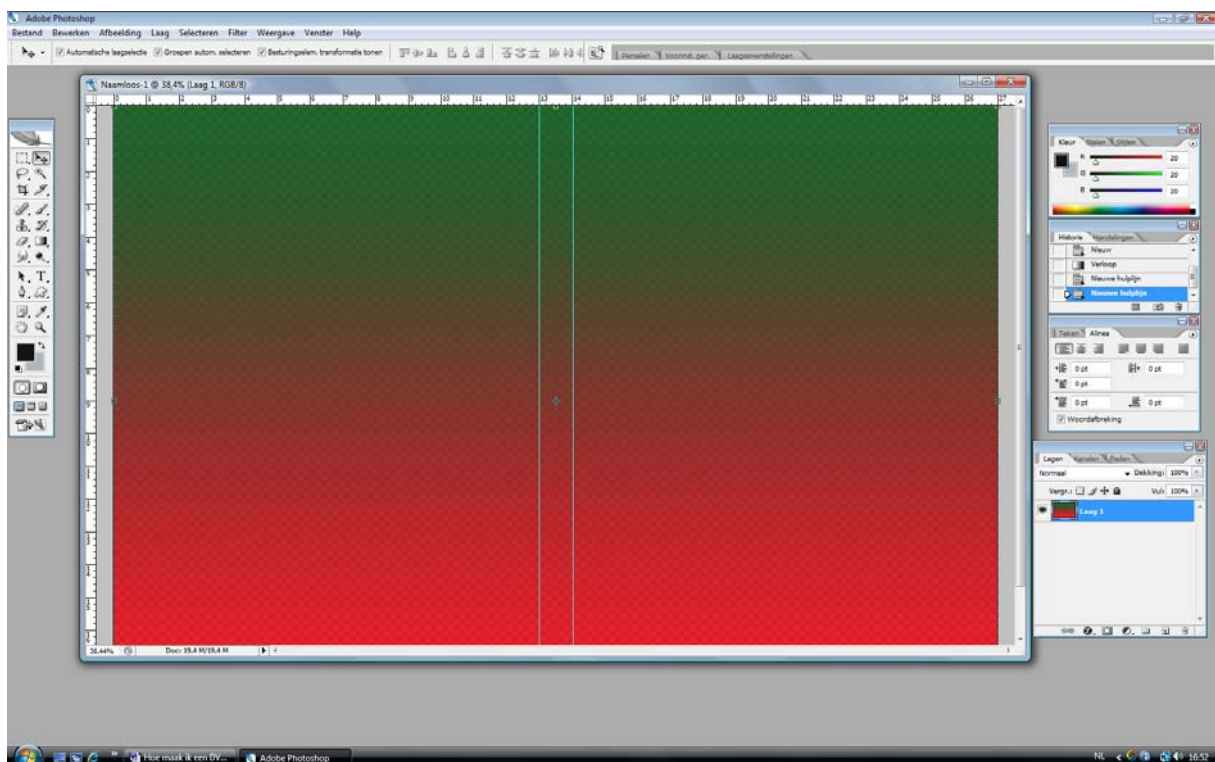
Adobe Photoshop
Bestand Bewerken Afbeelding Laag Selecteren Filter Weergave Venster Help

Automatische laagselectie Groepen autom. selecteren Besturingselem. transformatie tonen
Penselen Voorinst. ger. Laagsamenstellingen

Naamloos-1 @ 38,4% (Laag 1, RGB/8)

0 1 2 3 4 5 6 7 8 9 10 11 12 13 14 15 16 17 18 19 20 21 22 23 24 25 26 27

38,44% Doc: 19,4 M/19,4 M

Kleur Stalen Stijlen
R 20
G 20
B 20

Historie Handelingen
Nieuw
Verloop
Nieuwe hulplijn
Nieuwe hulplijn

Teken Alinea
0 pt
0 pt
0 pt
0 pt
0 pt
Woordafbreking

Lagen Kanalen Paden
Normaal Dekking: 100%
Vergr.: Vul: 100%
Laag 1

Hoe maak ik een DV...
Adobe Photoshop
NL 16:52